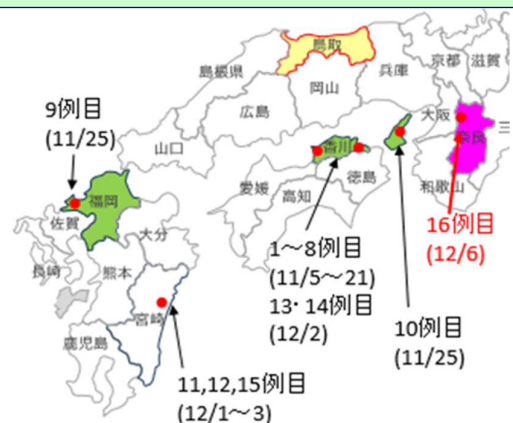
鳥取
島根県
岡山
兵庫
京都
滋賀
9例目
(11/25)
広島
大阪
奈良
山口
香川
愛媛
高知
徳島
和歌山
福岡
佐賀
大分
16例目
(12/6)
長崎
熊本
1～8例目
(11/5～21)
13・14例目
(12/2)
宮崎
10例目
(11/25)
鹿児島
11,12,15例目
(12/1～3)